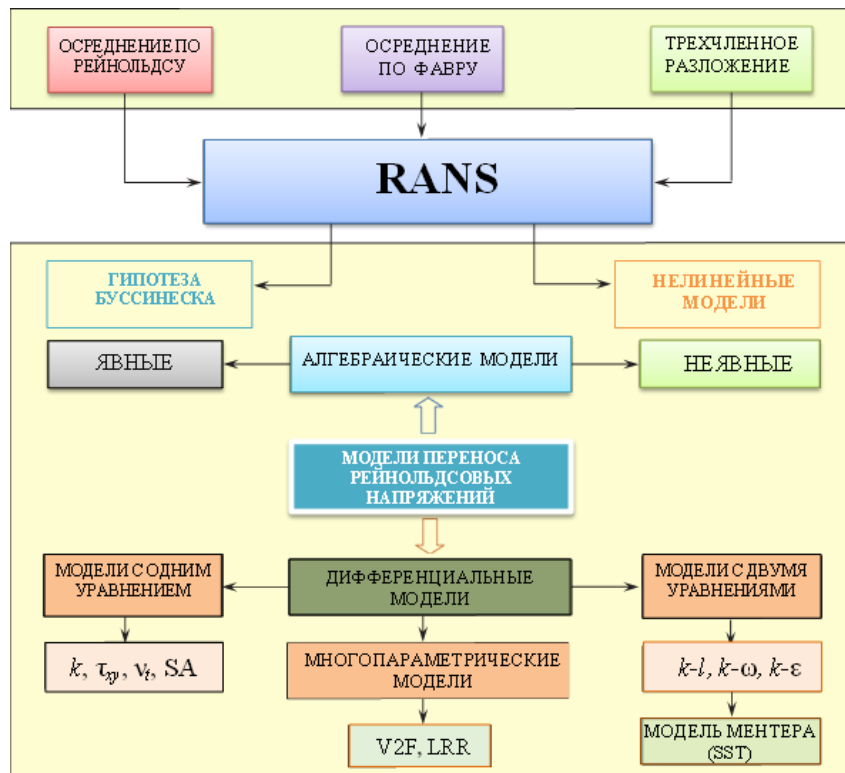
ОСРЕДНЕНИЕ ПО РЕЙНОЛЬДСУ

ОСРЕДНЕНИЕ ПО ФАВРУ

ТРЕХЧЛЕННОЕ РАЗЛОЖЕНИЕ

RANS

ГИПОТЕЗА БУССИНЕСКА

НЕЛИНЕЙНЫЕ МОДЕЛИ

ЯВНЫЕ

АЛГЕБРАИЧЕСКИЕ МОДЕЛИ

НЕЯВНЫЕ

МОДЕЛИ ПЕРЕНОСА РЕЙНОЛЬДСОВЫХ НАПРЯЖЕНИЙ

МОДЕЛИ С ОДНИМ УРАВНЕНИЕМ

ДИФФЕРЕНЦИАЛЬНЫЕ МОДЕЛИ

МОДЕЛИ С ДВУМЯ УРАВНЕНИЯМИ

$k$, $\tau_{xy}$, $\nu_t$, SA

МНОГОПАРАМЕТРИЧЕСКИЕ МОДЕЛИ

$k$-$l$, $k$-$\omega$, $k$-$\varepsilon$

V2F, LRR

МОДЕЛЬ МЕНТЕРА (SST)